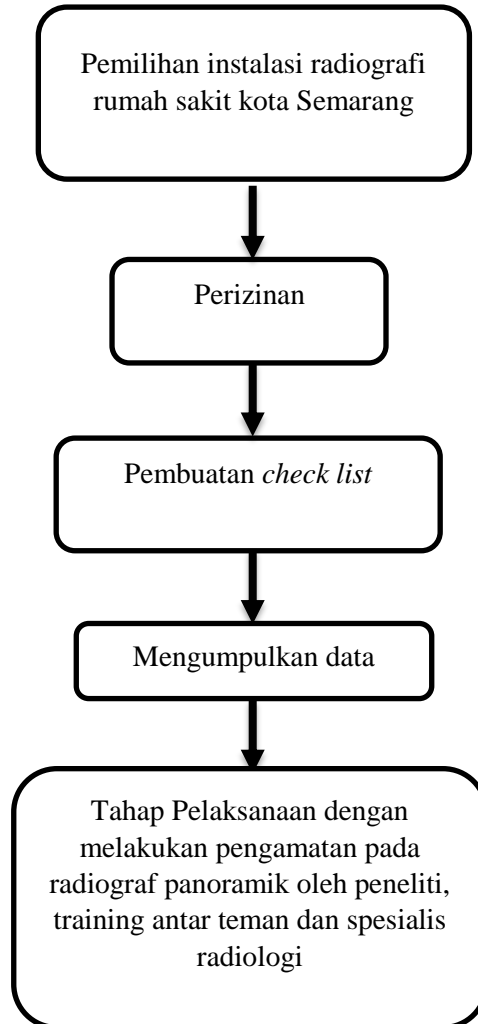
Pemilihan instalasi radiografi rumah sakit kota Semarang

Perizinan

Pembuatan *check list*

Mengumpulkan data

Tahap Pelaksanaan dengan melakukan pengamatan pada radiograf panoramik oleh peneliti, training antar teman dan spesialis radiologi